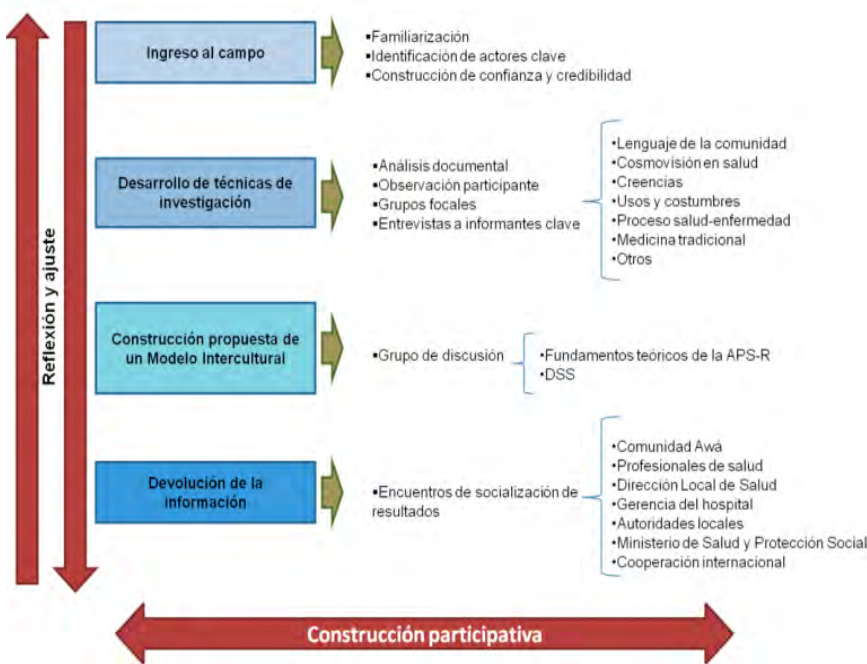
Reflexión y ajuste

Ingreso al campo

•Familiarización
•Identificación de actores clave
•Construcción de confianza y credibilidad

Desarrollo de técnicas de investigación

•Análisis documental
•Observación participante
•Grupos focales
•Entrevistas a informantes clave

•Lenguaje de la comunidad
•Cosmovisión en salud
•Creencias
•Usos y costumbres
•Proceso salud-enfermedad
•Medicina tradicional
•Otros

Construcción propuesta de un Modelo Intercultural

•Grupo de discusión

•Fundamentos teóricos de la APS-R
•DSS

Devolución de la información

•Encuentros de socialización de resultados

•Comunidad Awá
•Profesionales de salud
•Dirección Local de Salud
•Gerencia del hospital
•Autoridades locales
•Ministerio de Salud y Protección Social
•Cooperación internacional

Construcción participativa